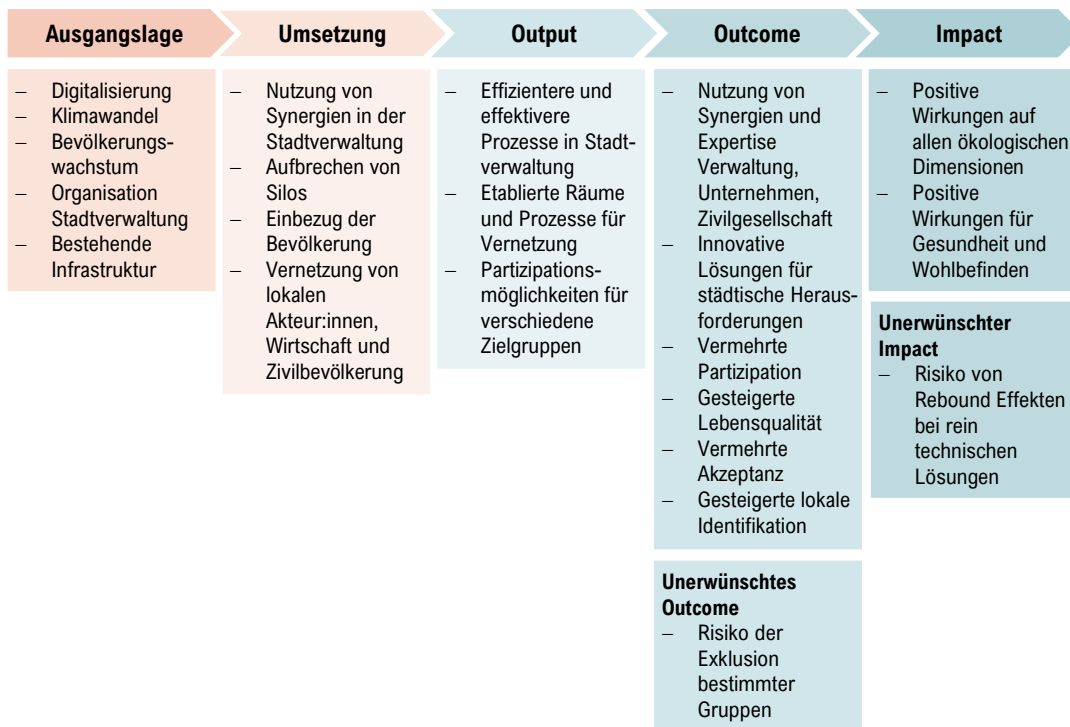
Ausgangslage

– Digitalisierung
– Klimawandel
– Bevölkerungswachstum
– Organisation Stadtverwaltung
– Bestehende Infrastruktur

Umsetzung

– Nutzung von Synergien in der Stadtverwaltung
– Aufbrechen von Silos
– Einbezug der Bevölkerung
– Vernetzung von lokalen Akteur:innen, Wirtschaft und Zivilbevölkerung

Output

– Effizientere und effektivere Prozesse in Stadtverwaltung
– Etablierte Räume und Prozesse für Vernetzung
– Partizipationsmöglichkeiten für verschiedene Zielgruppen

Outcome

– Nutzung von Synergien und Expertise Verwaltung, Unternehmen, Zivilgesellschaft
– Innovative Lösungen für städtische Herausforderungen
– Vermehrte Partizipation
– Gesteigerte Lebensqualität
– Vermehrte Akzeptanz
– Gesteigerte lokale Identifikation

Unerwünschtes Outcome
– Risiko der Exklusion bestimmter Gruppen

Impact

– Positive Wirkungen auf allen ökologischen Dimensionen
– Positive Wirkungen für Gesundheit und Wohlbefinden

Unerwünschter Impact
– Risiko von Rebound Effekten bei rein technischen Lösungen